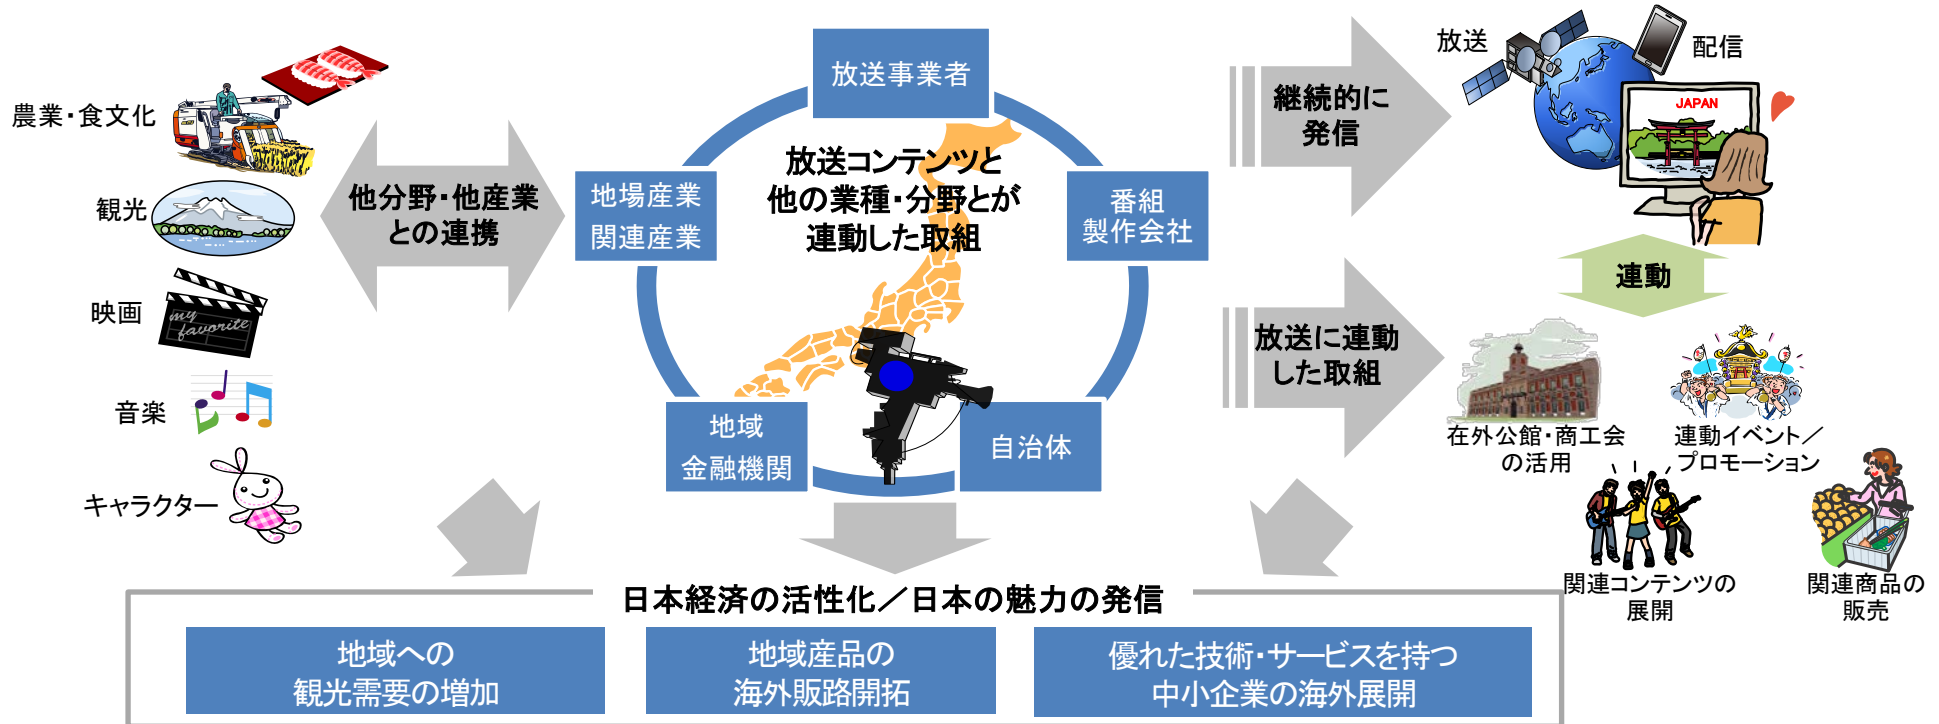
農業・食文化

観光

映画

my favorite

音楽

キャラクター

他分野・他産業との連携

放送事業者

地場産業
関連産業

放送コンテンツと
他の業種・分野とが
連動した取組

番組
製作会社

地域
金融機関

自治体

継続的に
発信

放送

配信

JAPAN

連動

放送に連動
した取組

在外公館・商工会
の活用

連動イベント／
プロモーション

関連コンテンツの
展開

関連商品の
販売

日本経済の活性化／日本の魅力の発信

地域への
観光需要の増加

地域産品の
海外販路開拓

優れた技術・サービスを持つ
中小企業の海外展開